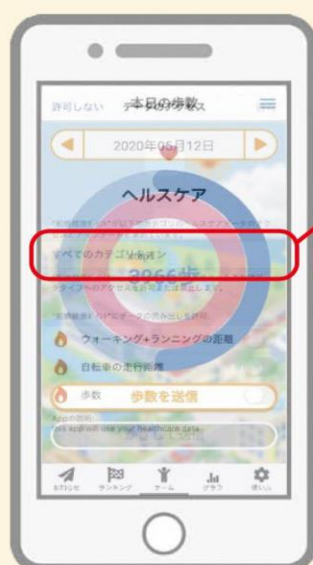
許可しない　本日の歩数　データへのアクセス

2020年05月12日

ヘルスケア

すべてのカテゴリをオン

3966歩

ウォーキング+ランニングの距離

自転車の走行距離

歩数　歩数を送信

This app will use your healthcare data.

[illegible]　ランキング　ゲーム　グラフ　使い方